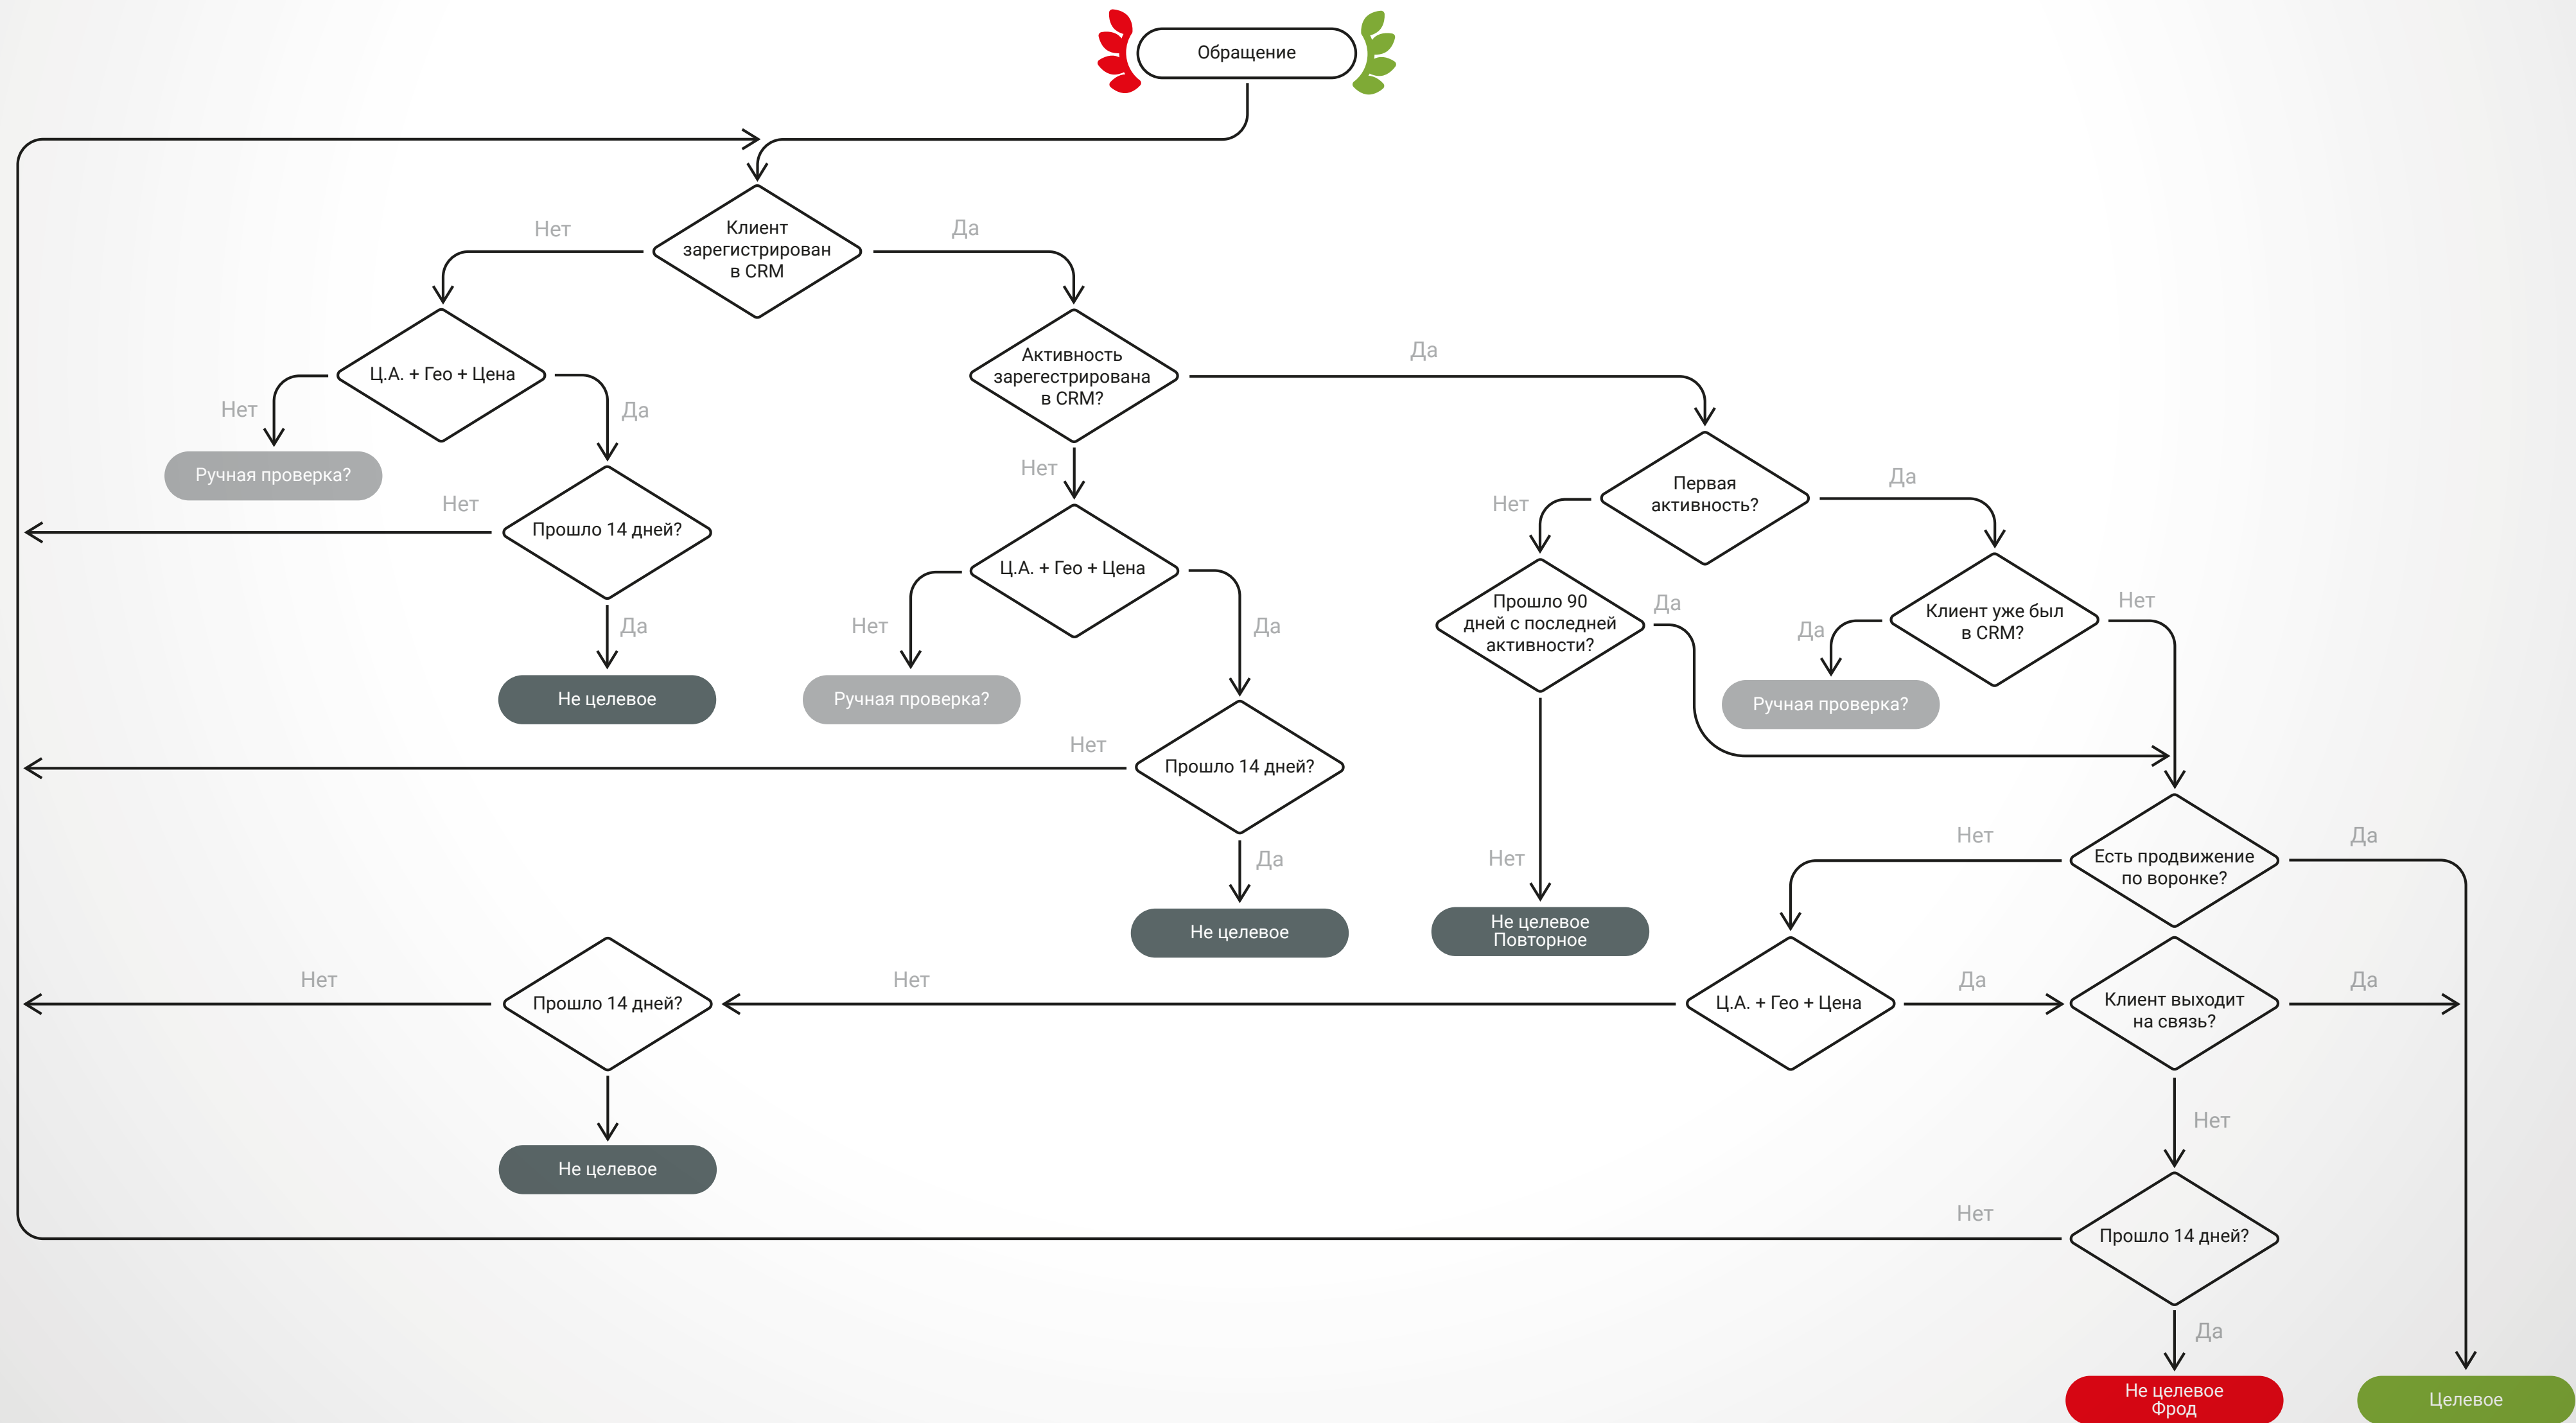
Обращение

Нет

Клиент зарегистрирован в CRM

Да

Ц.А. + Гео + Цена

Активность зарегестрирована в CRM?

Да

Нет

Да

Ручная проверка?

Нет

Первая активность?

Да

Нет

Прошло 14 дней?

Нет

Нет

Ц.А. + Гео + Цена

Прошло 90 дней с последней активности?

Да

Клиент уже был в CRM?

Нет

Да

Нет

Да

Да

Не целевое

Ручная проверка?

Ручная проверка?

Нет

Прошло 14 дней?

Нет

Есть продвижение по воронке?

Да

Да

Нет

Не целевое

Не целевое Повторное

Нет

Прошло 14 дней?

Нет

Ц.А. + Гео + Цена

Да

Клиент выходит на связь?

Да

Нет

Не целевое

Нет

Прошло 14 дней?

Да

Не целевое Фрод

Целевое